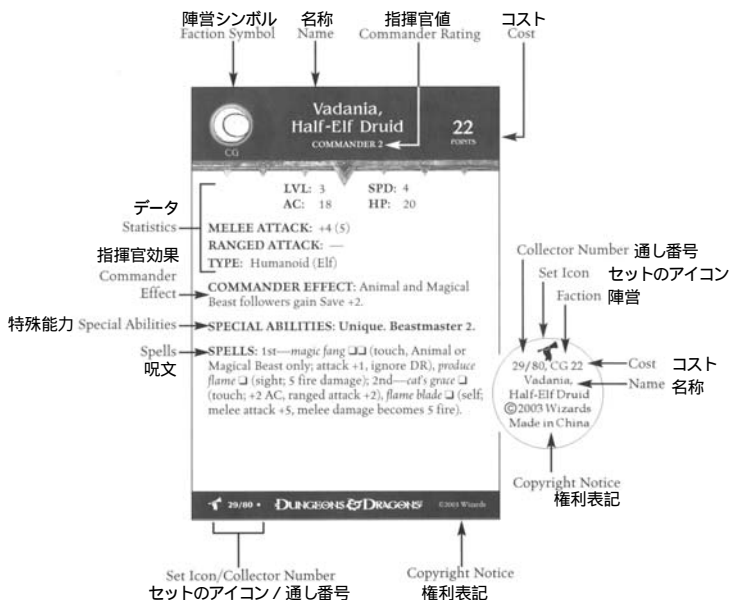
陣営シンボル
Faction Symbol

名称
Name

指揮官値
Commander Rating

コスト
Cost

CG

Vadania, Half-Elf Druid

COMMANDER 2

22
POINTS

データ
Statistics

LVL: 3
SPD: 4
AC: 18
HP: 20

MELEE ATTACK: +4 (5)
RANGED ATTACK: —
TYPE: Humanoid (Elf)

指揮官効果
Commander Effect

COMMANDER EFFECT: Animal and Magical Beast followers gain Save +2.

特殊能力 Special Abilities

SPECIAL ABILITIES: Unique. Beastmaster 2.

Spells
呪文

SPELLS: 1st—magic fang ❑❑ (touch, Animal or Magical Beast only; attack +1, ignore DR), produce flame ❑ (sight; 5 fire damage); 2nd—cat's grace ❑ (touch; +2 AC, ranged attack +2), flame blade ❑ (self; melee attack +5, melee damage becomes 5 fire).

Collector Number 通し番号
Set Icon セットのアイコン
Faction 陣営

29/80, CG 22
Vadania, Half-Elf Druid
©2003 Wizards
Made in China

Cost コスト
Name 名称

Copyright Notice
権利表記

29/80 • DUNGEONS & DRAGONS ©2003 Wizards

Set Icon/Collector Number
セットのアイコン / 通し番号

Copyright Notice
権利表記